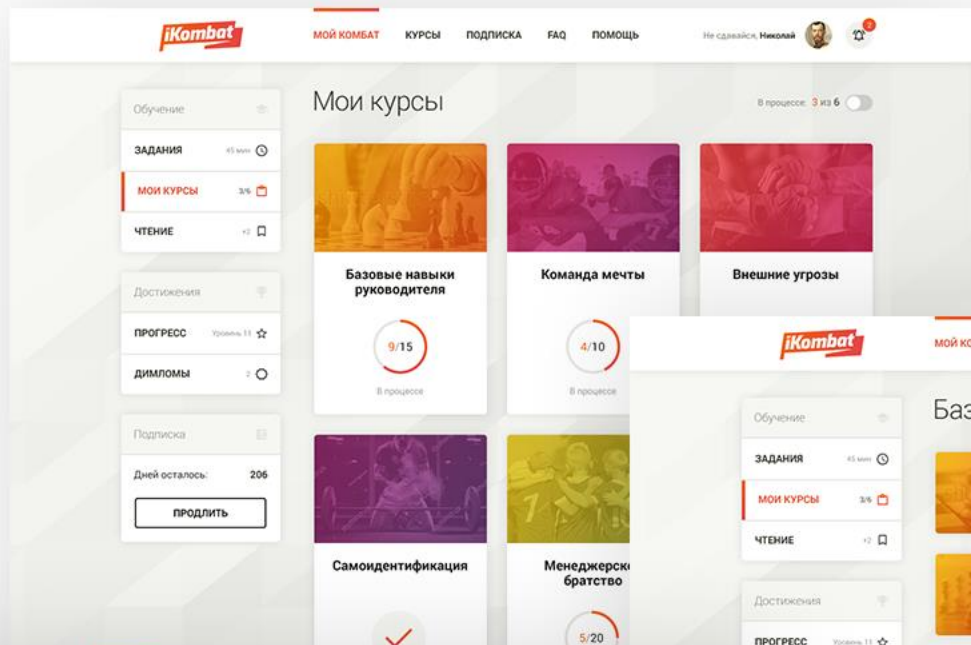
iKombat

МОЙ КОМБАТ КУРСЫ ПОДПИСКА FAQ ПОМОЩЬ

Не сдавайся, Николай

2

Обучение

ЗАДАНИЯ 45 мин

МОИ КУРСЫ 3/6

ЧТЕНИЕ +2

Достижения

ПРОГРЕСС Уровень 11

ДИМЛОМЫ 2

Подписка

Дней осталось: 206

ПРОДЛИТЬ

Мои курсы

В процессе: 3 из 6

Базовые навыки руководителя

9/15

В процессе

Команда мечты

4/10

В процессе

Внешние угрозы

Самоидентификация

Менеджерско братство

5/20

iKombat

МОЙ КО

Обучение

ЗАДАНИЯ 45 мин

МОИ КУРСЫ 3/6

ЧТЕНИЕ +2

Достижения

ПРОГРЕСС Уровень 11

Баз